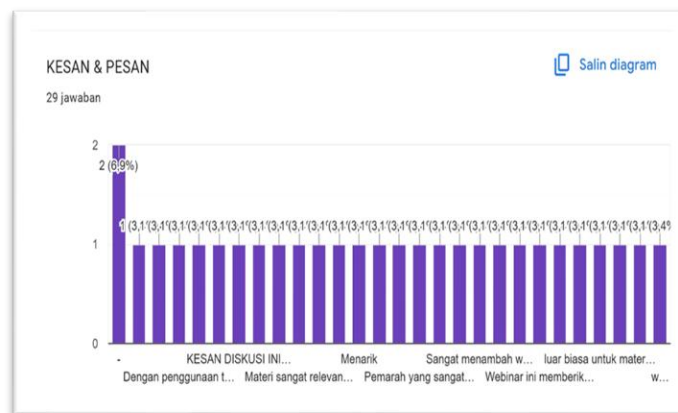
KESAN & PESAN

Salin diagram

29 jawaban

2
1
0

2 (6,9%)

1 (3,1 (3,1 (3,1 (3,1 (3,1 (3,1 (3,1 (3,1 (3,1 (3,1 (3,1 (3,1 (3,1 (3,1 (3,1 (3,1 (3,1 (3,1 (3,1 (3,1 (3,1 (3,1 (3,1 (3,1 (3,1 (3,1 (3,1 (3,4

-
KESAN DISKUSI INI...
Menarik
Sangat menambah w...
luar biasa untuk mater...
Dengan penggunaan t...
Materi sangat relevan...
Pemarah yang sangat...
Webinar ini memberik...
w...